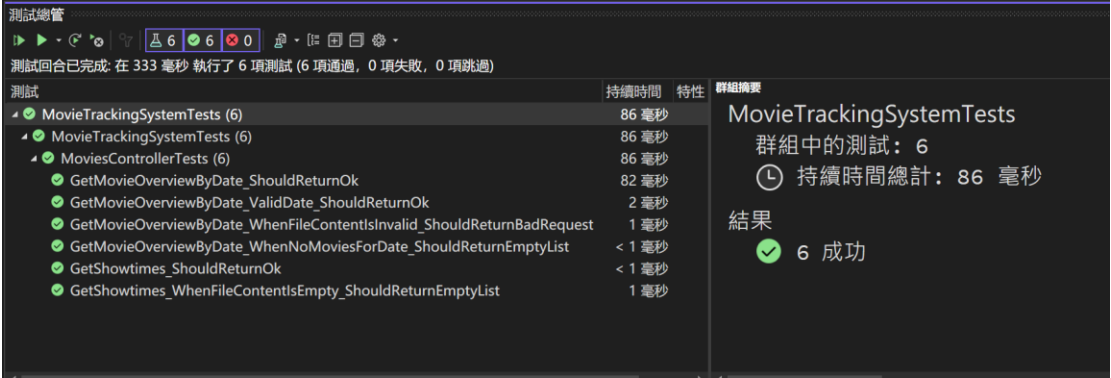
測試總管

6 6 0

測試回合已完成: 在 333 毫秒 執行了 6 項測試 (6 項通過，0 項失敗，0 項跳過)

| 測試 | 持續時間 | 特性 |
|---|---|---|
| MovieTrackingSystemTests (6) | 86 毫秒 | |
| MovieTrackingSystemTests (6) | 86 毫秒 | |
| MoviesControllerTests (6) | 86 毫秒 | |
| GetMovieOverviewByDate_ShouldReturnOk | 82 毫秒 | |
| GetMovieOverviewByDate_ValidDate_ShouldReturnOk | 2 毫秒 | |
| GetMovieOverviewByDate_WhenFileContentIsInvalid_ShouldReturnBadRequest | 1 毫秒 | |
| GetMovieOverviewByDate_WhenNoMoviesForDate_ShouldReturnEmptyList | < 1 毫秒 | |
| GetShowtimes_ShouldReturnOk | < 1 毫秒 | |
| GetShowtimes_WhenFileContentIsEmpty_ShouldReturnEmptyList | 1 毫秒 | |

群組摘要

MovieTrackingSystemTests

群組中的測試: 6

持續時間總計: 86 毫秒

結果

6 成功